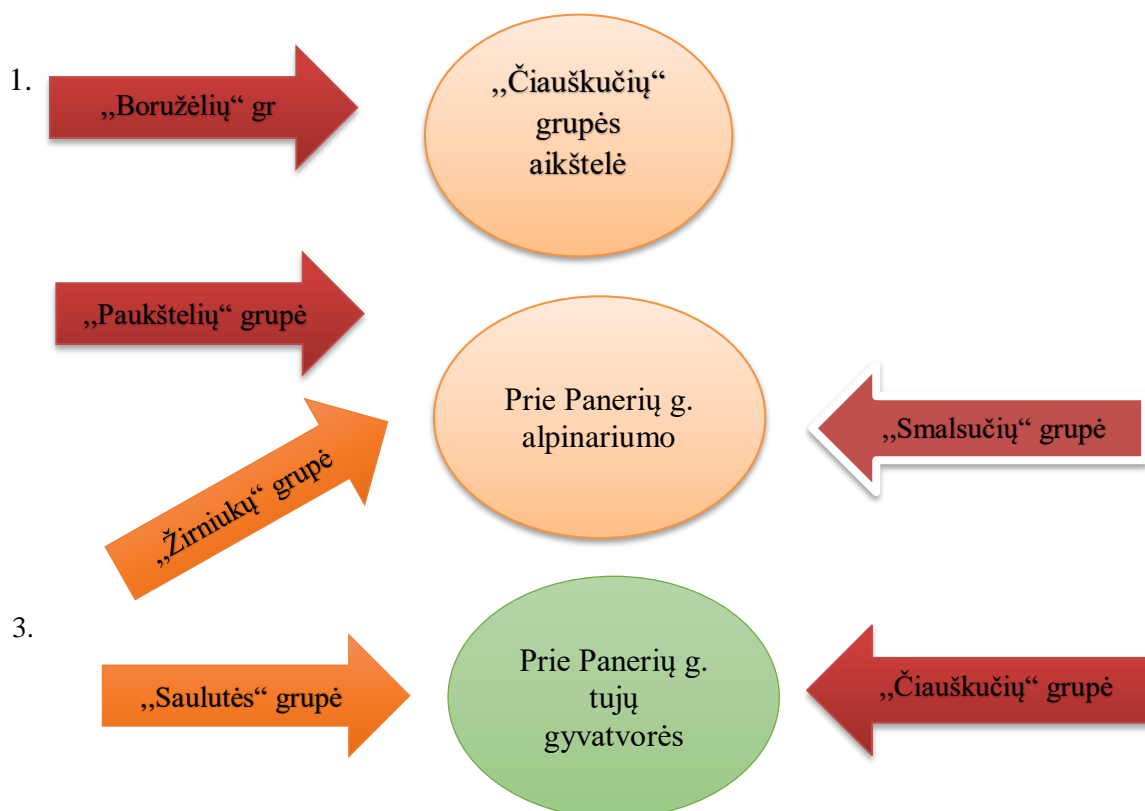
1.

,,Boružėlių“ gr

,,Čiauškučių“ grupės aikštelė

,,Paukštelių“ grupė

Prie Panerių g. alpinariumo

,,Smalsučių“ grupė

,,Žirniukų“ grupė

3.

,,Saulutės“ grupė

Prie Panerių g. tujų gyvatvorės

,,Čiauškučių“ grupė